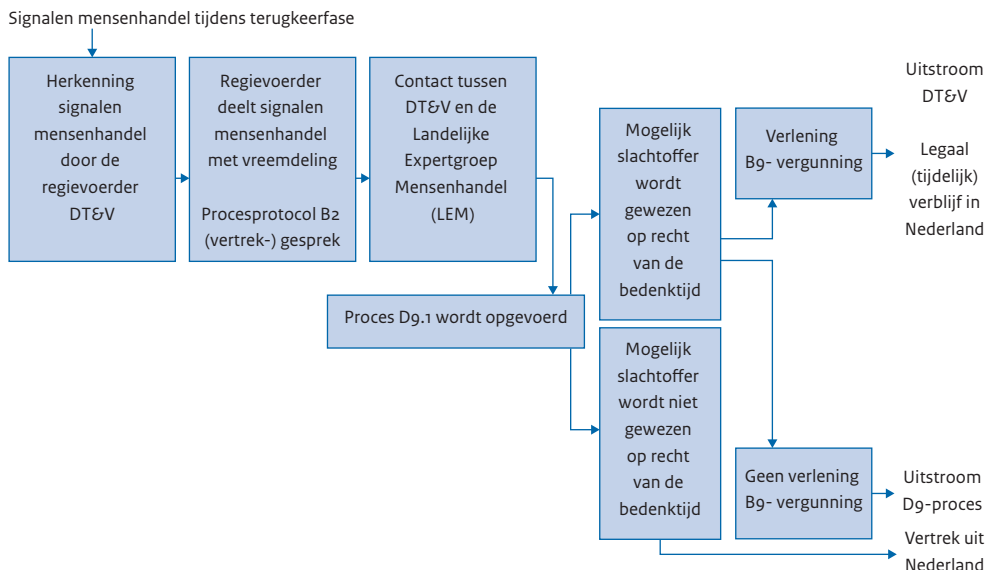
Signalen mensenhandel tijdens terugkeerfase

Herkenning signalen mensenhandel door de regievoerder DT&V

Regievoerder deelt signalen mensenhandel met vreemdeling

Procesprotocol B2 (vertrek-) gesprek

Contact tussen DT&V en de Landelijke Expertgroep Mensenhandel (LEM)

Proces D9.1 wordt opgevoerd

Mogelijk slachtoffer wordt gewezen op recht van de bedenktijd

Mogelijk slachtoffer wordt niet gewezen op recht van de bedenktijd

Verlening B9- vergunning

Geen verlening B9- vergunning

Uitstroom DT&V

Legaal (tijdelijk) verblijf in Nederland

Uitstroom D9-proces

Vertrek uit Nederland